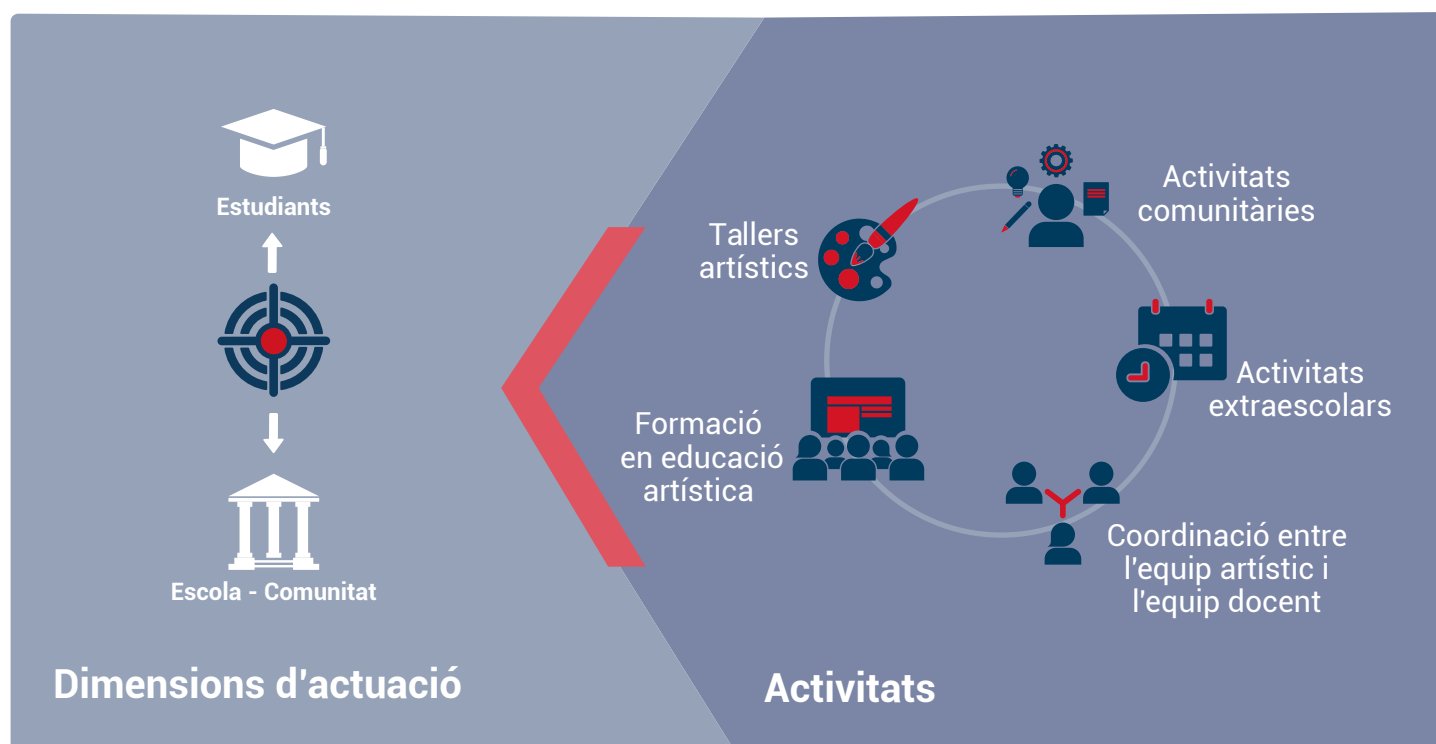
Estudiants

Escola - Comunitat

Dimensions d'actuació

Tallers artístics

Activitats comunitàries

Activitats extraescolars

Formació en educació artística

Coordinació entre l'equip artístic i l'equip docent

Activitats